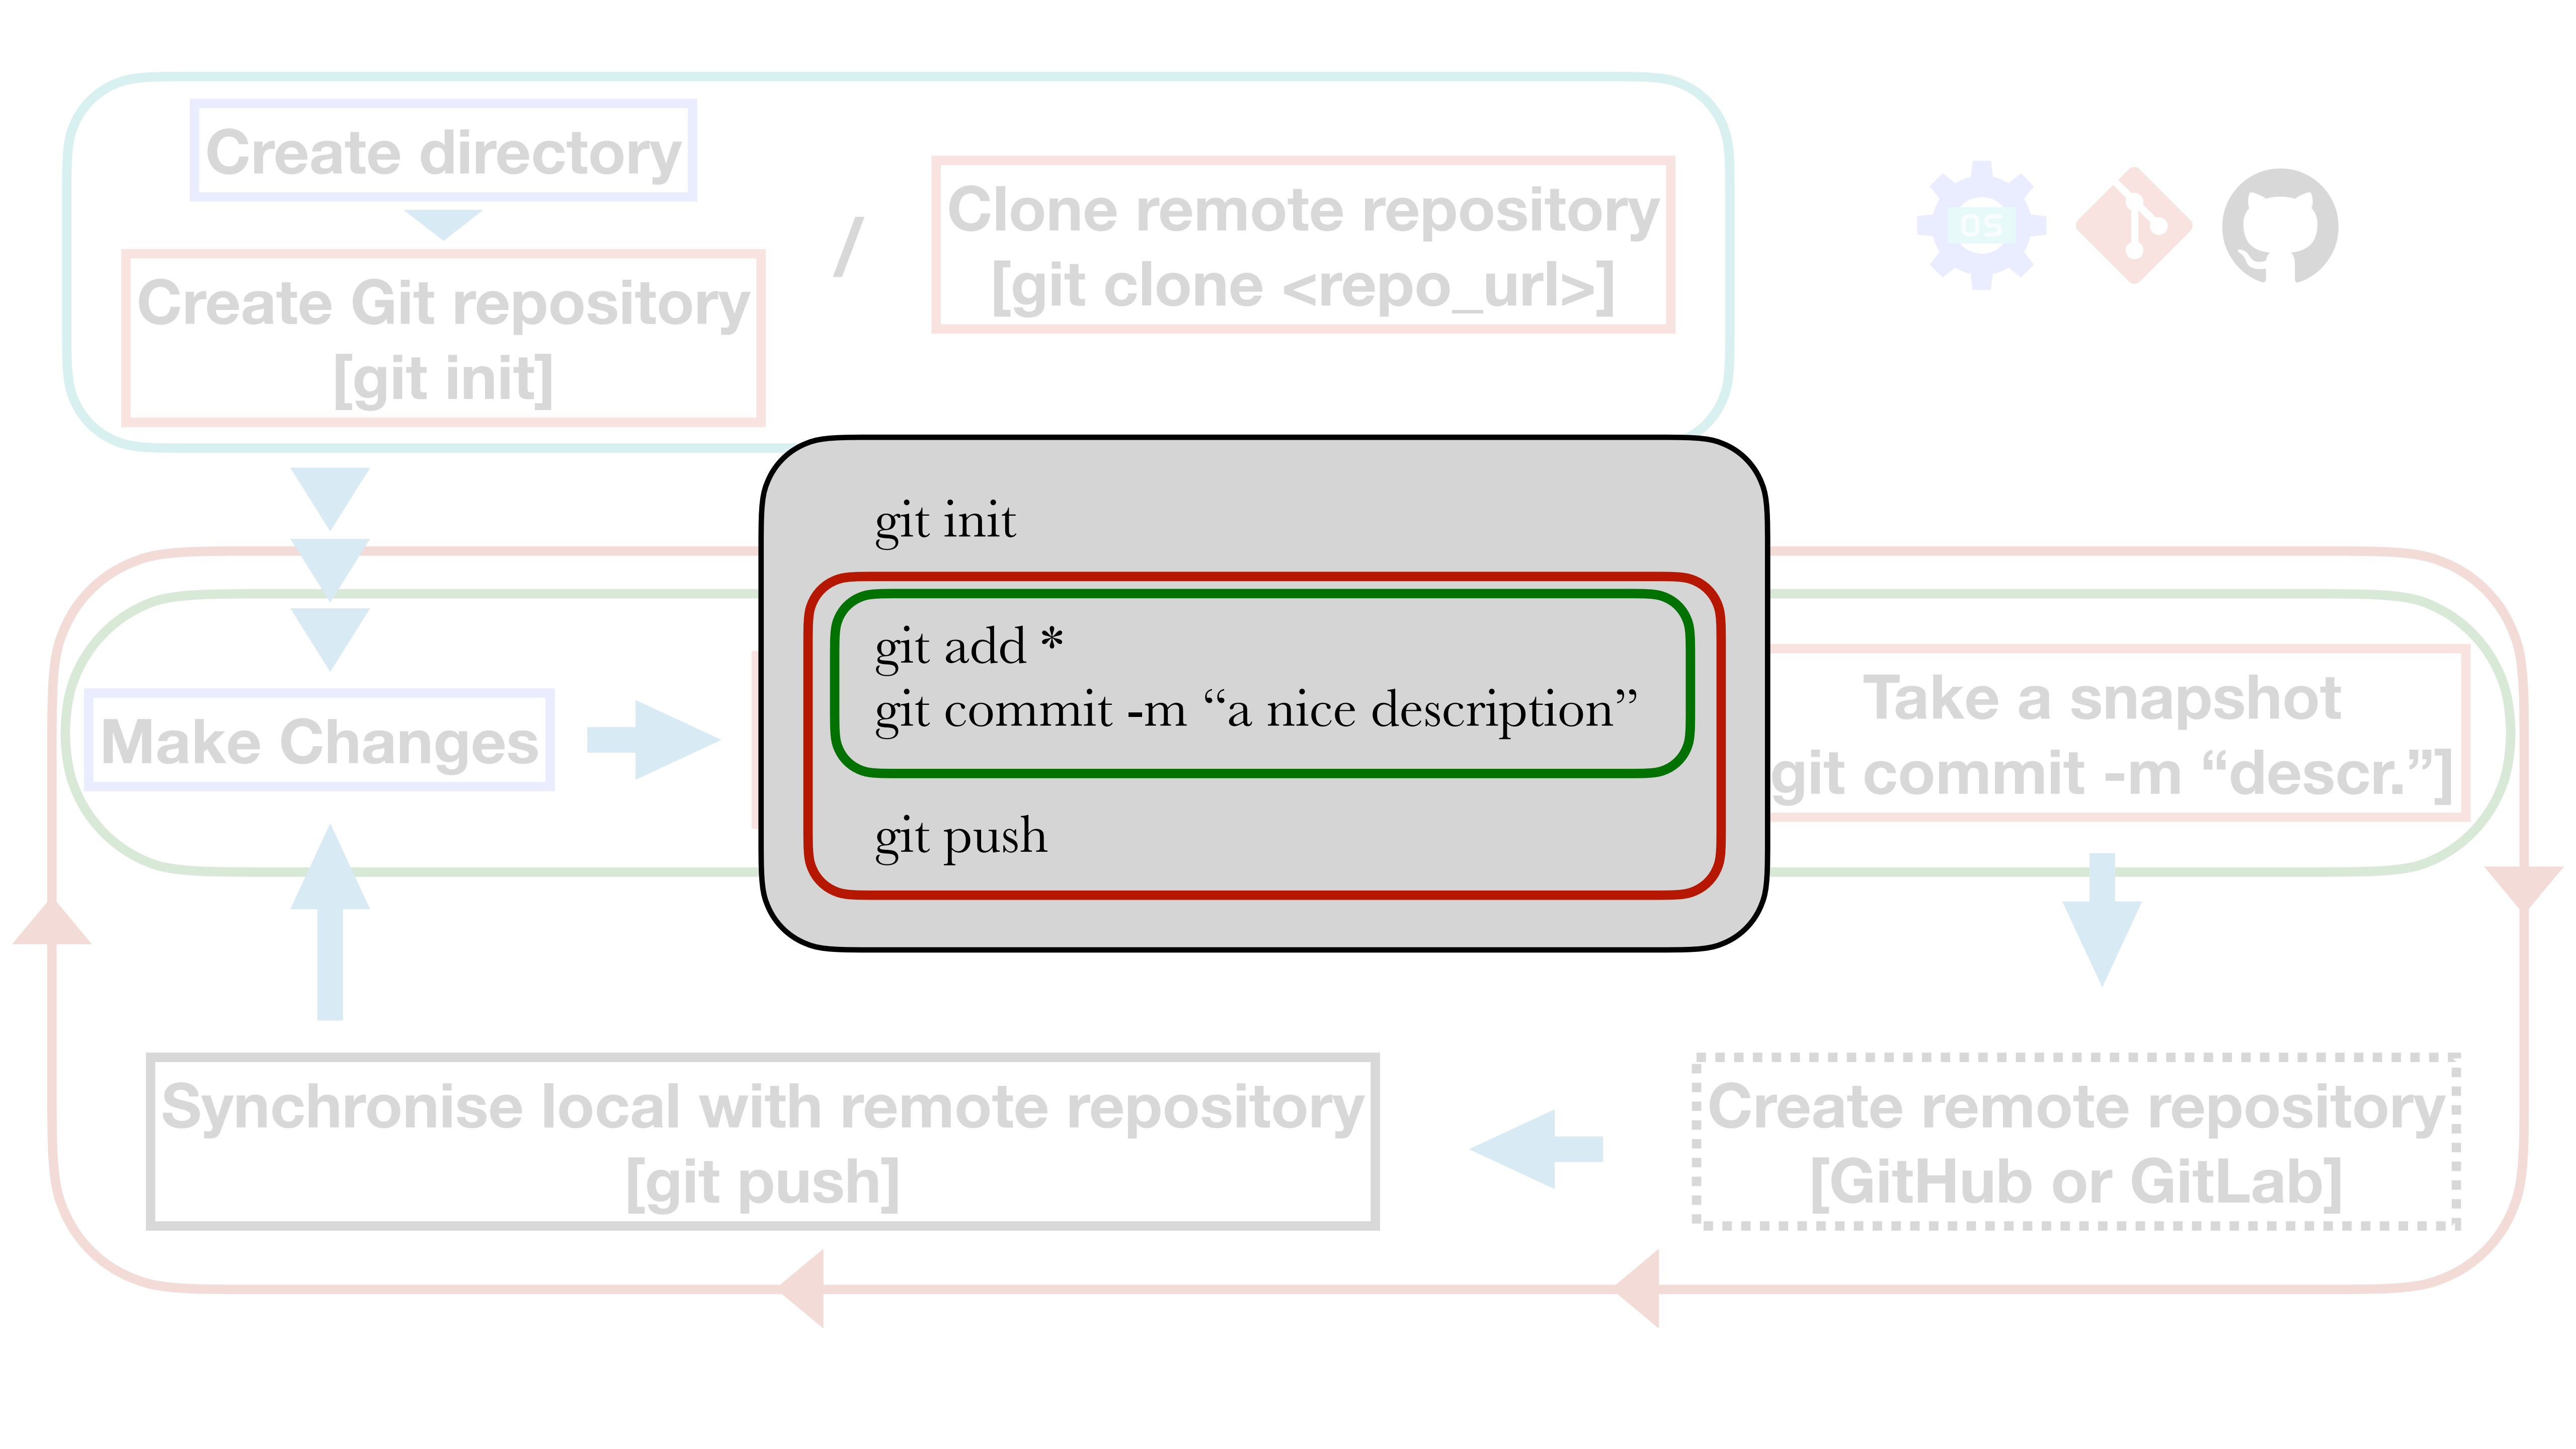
Create directory

Create Git repository
[git init]

/

Clone remote repository
[git clone <repo_url>]

OS

git init

git add *
git commit -m “a nice description”

git push

Make Changes

Take a snapshot
git commit -m “descr.”]

Synchronise local with remote repository
[git push]

Create remote repository
[GitHub or GitLab]